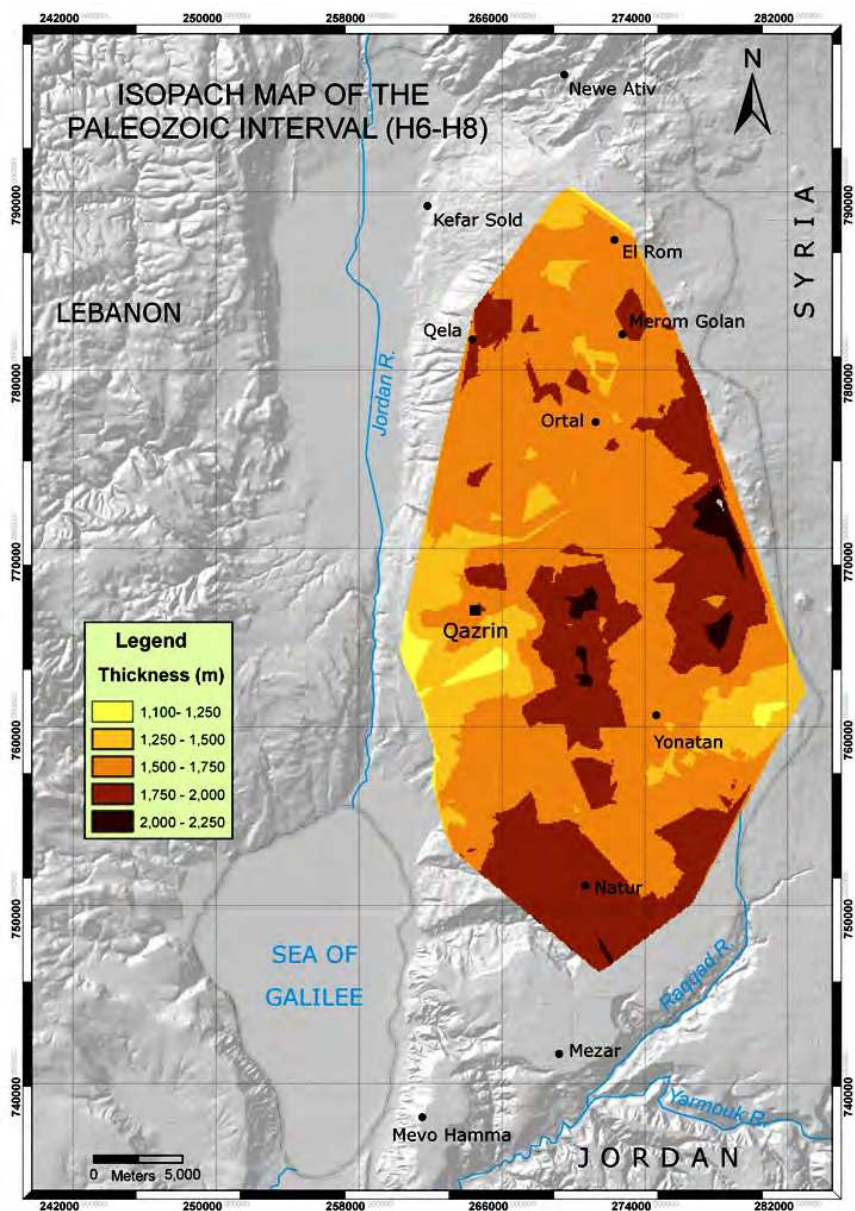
242000 250000 258000 266000 274000 282000

ISOPACH MAP OF THE PALEOZOIC INTERVAL (H6-H8)

N

Newe Ativ

Kefar Sold

El Rom

SYRIA

LEBANON

Qela

Merom Golan

Jordan R.

Ortal

Qazrin

Legend

Thickness (m)

| | |
|---|---|
| | 1,100- 1,250 |
| | 1,250 - 1,500 |
| | 1,500 - 1,750 |
| | 1,750 - 2,000 |
| | 2,000 - 2,250 |

Yonatan

Natur

SEA OF GALILEE

Raqqad R.

Mezar

Yarmouk R.

Mevo Hamma

0 Meters 5,000

JORDAN

790000 780000 770000 760000 750000 740000

790000 780000 770000 760000 750000 740000

242000 250000 258000 266000 274000 282000